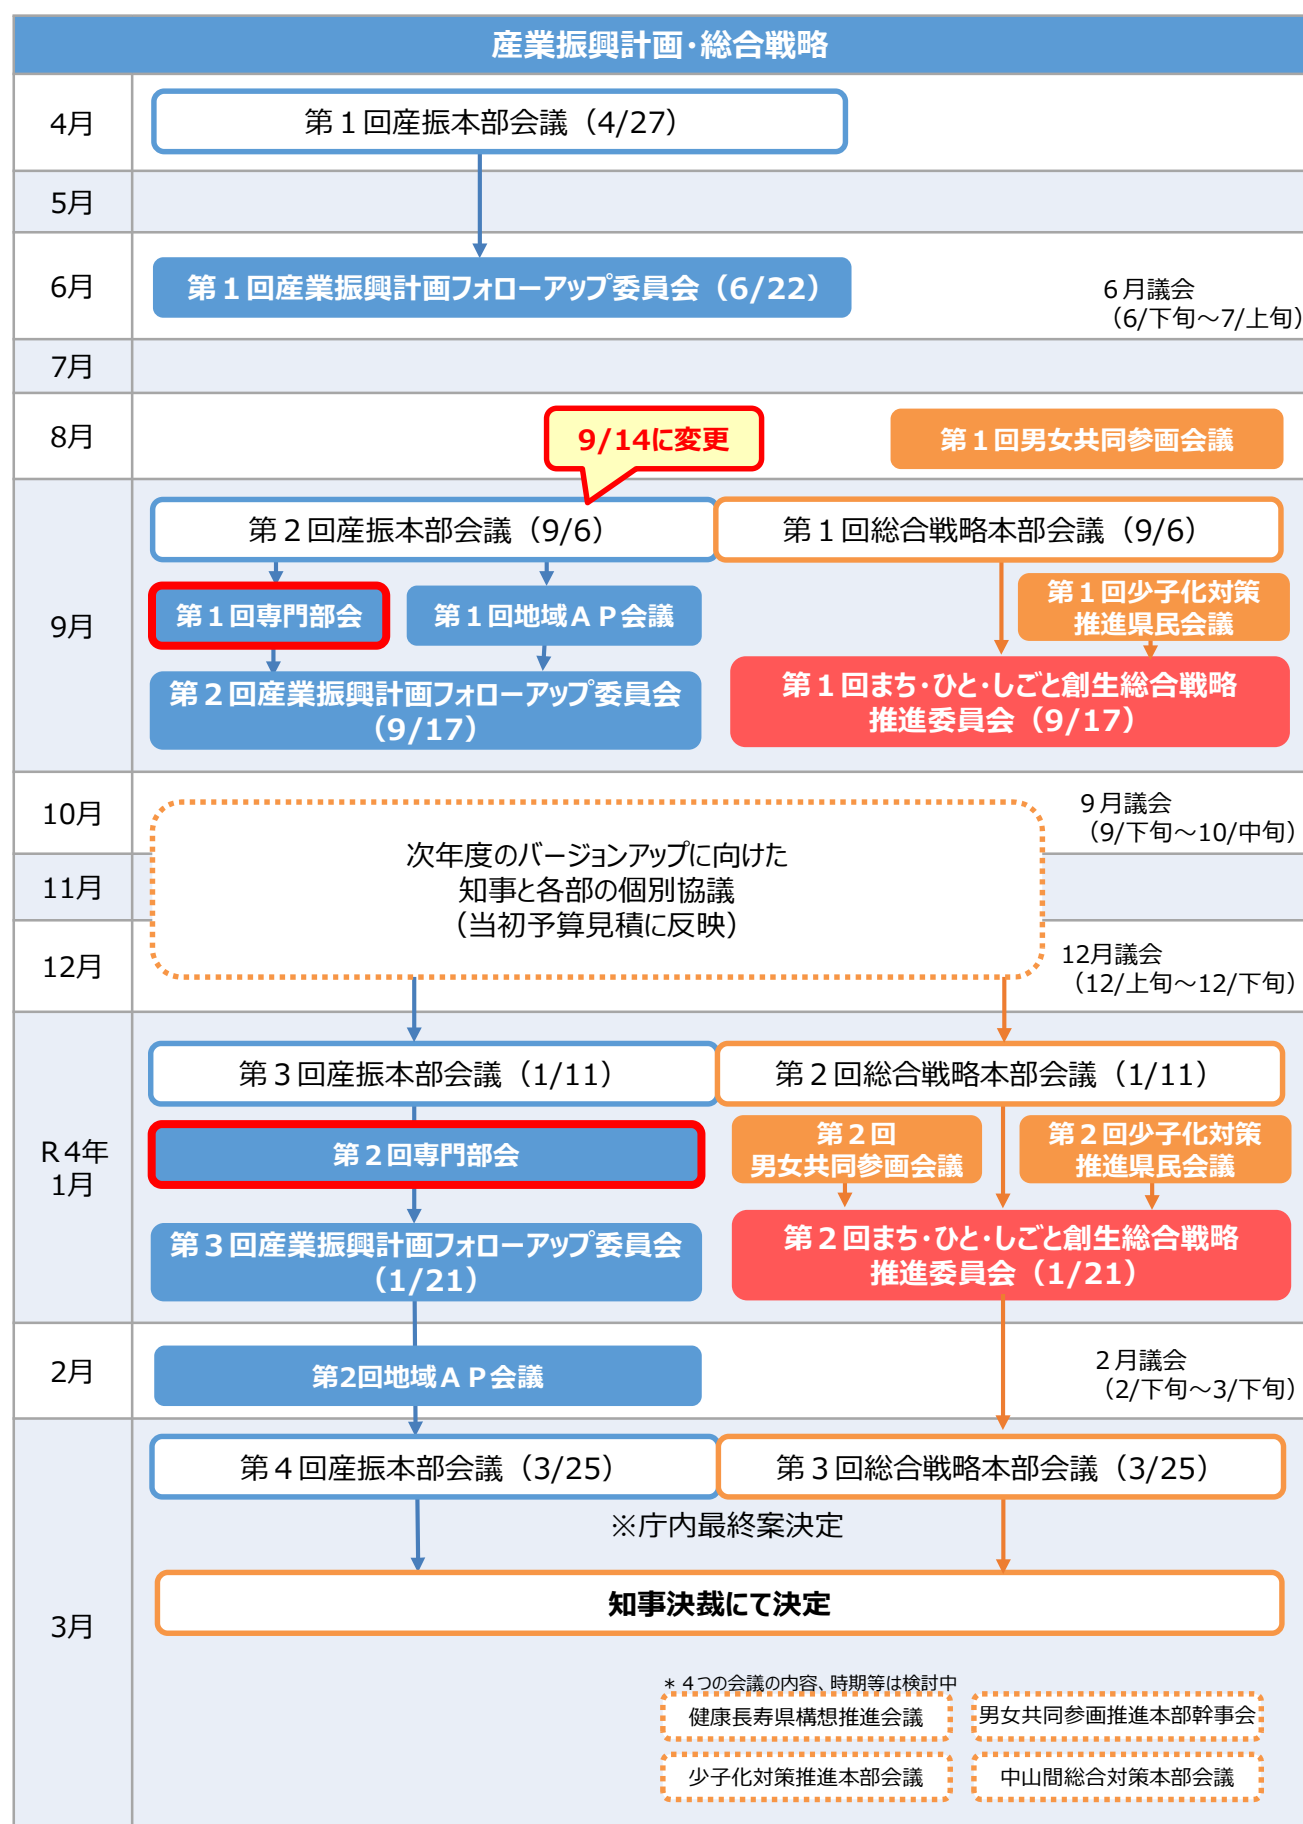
産業振興計画・総合戦略

4月
第１回産振本部会議（4/27）

5月

6月
第１回産業振興計画フォローアップ委員会（6/22）
６月議会（6/下旬～7/上旬）

7月

8月
9/14に変更
第１回男女共同参画会議

9月
第２回産振本部会議（9/6）
第１回総合戦略本部会議（9/6）
第１回専門部会
第１回地域ＡＰ会議
第１回少子化対策推進県民会議
第２回産業振興計画フォローアップ委員会（9/17）
第１回まち・ひと・しごと創生総合戦略推進委員会（9/17）

10月
11月
12月
次年度のバージョンアップに向けた
知事と各部の個別協議
（当初予算見積に反映）
９月議会（9/下旬～10/中旬）
12月議会（12/上旬～12/下旬）

R４年
1月
第３回産振本部会議（1/11）
第２回総合戦略本部会議（1/11）
第２回専門部会
第２回男女共同参画会議
第２回少子化対策推進県民会議
第３回産業振興計画フォローアップ委員会（1/21）
第２回まち・ひと・しごと創生総合戦略推進委員会（1/21）

2月
第2回地域ＡＰ会議
２月議会（2/下旬～3/下旬）

3月
第４回産振本部会議（3/25）
第３回総合戦略本部会議（3/25）
※庁内最終案決定
知事決裁にて決定

＊４つの会議の内容、時期等は検討中
健康長寿県構想推進会議
男女共同参画推進本部幹事会
少子化対策推進本部会議
中山間総合対策本部会議